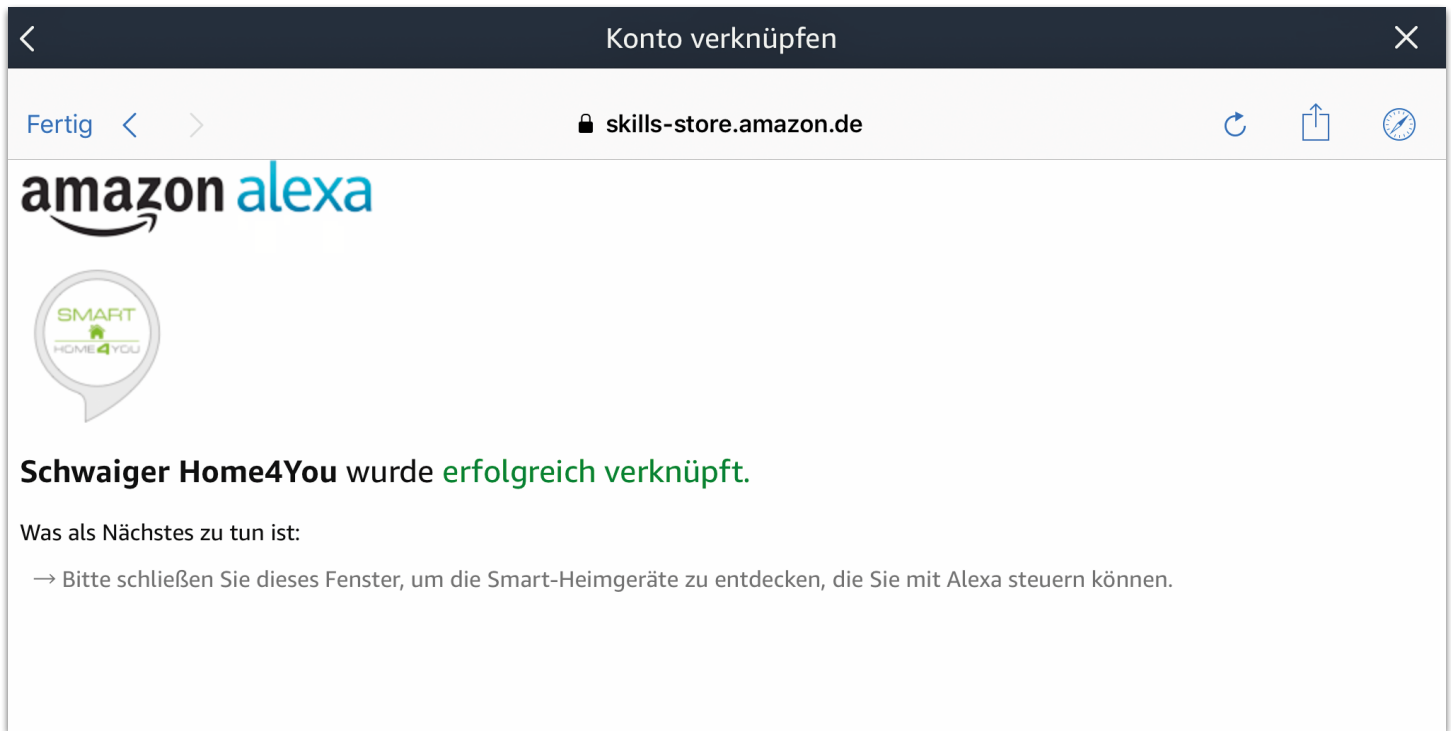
Konto verknüpfen

Fertig

skills-store.amazon.de

amazon alexa

SMART HOME4YOU

**Schwaiger Home4You** wurde erfolgreich verknüpft.

Was als Nächstes zu tun ist:

→ Bitte schließen Sie dieses Fenster, um die Smart-Heimgeräte zu entdecken, die Sie mit Alexa steuern können.